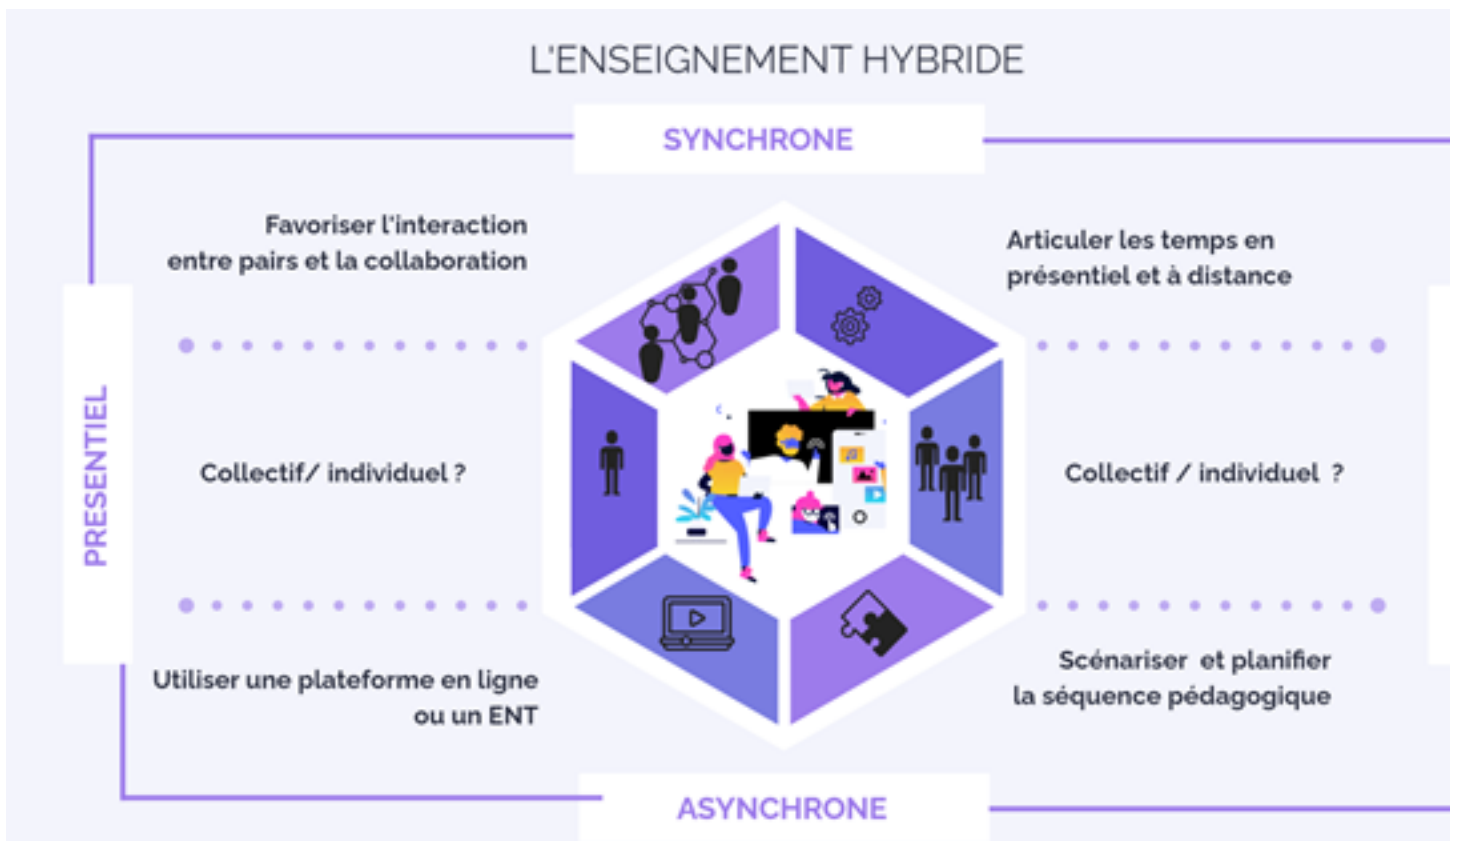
L'ENSEIGNEMENT HYBRIDE

SYNCHRONE

PRESENTIEL

Favoriser l'interaction entre pairs et la collaboration

Articuler les temps en présentiel et à distance

Collectif/ individuel ?

Collectif / individuel ?

Utiliser une plateforme en ligne ou un ENT

Scénariser et planifier la séquence pédagogique

ASYNCHRONE